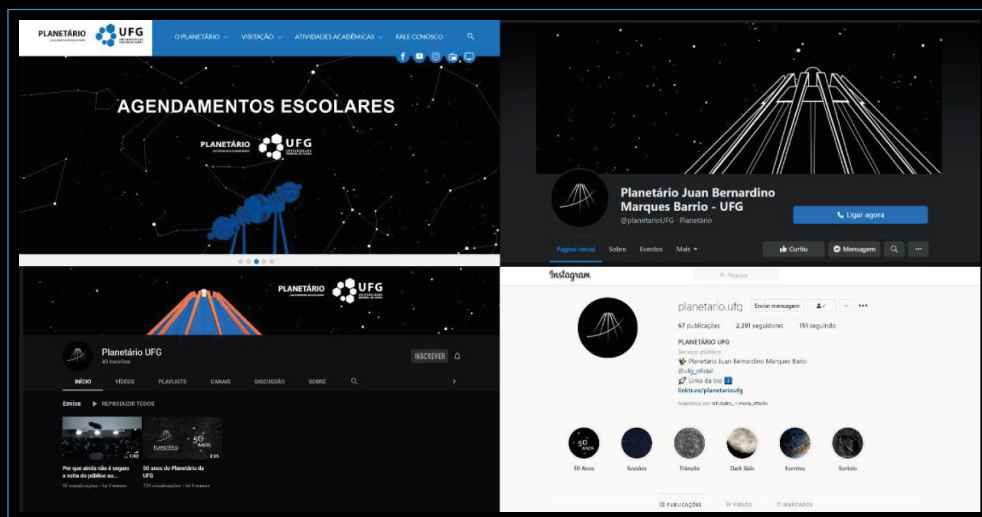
PLANETÁRIO UFG
O PLANETÁRIO VISITAÇÃO ATIVIDADES ACADÊMICAS FALE CONOSCO

AGENDAMENTOS ESCOLARES

PLANETÁRIO UFG

Planetário Juan Bernardino Marques Barrio - UFG
@planetarioUFG · Planetário
Ligar agora
Página inicial Sobre Eventos Mais
Curtiu Mensagem

PLANETÁRIO UFG
Planetário UFG
40 inscritos
INSCREVER
INÍCIO VÍDEOS PLAYLISTS CANAIS DISCUSSÃO SOBRE
Envios REPRODUZIR TODOS
Por que ainda não é seguro a volta do público ao...
50 anos do Planetário da UFG
50 ANOS
3:05

Instagram
Pesquisar
planetario.ufg Enviar mensagem
67 publicações 2.391 seguidores 151 seguindo
PLANETÁRIO UFG
Serviço público
Planetário Juan Bernardino Marques Bario
@ufg_oficial
Links da bio
linktr.ee/planetarioufg
50 Anos Sessões Trânsito Dark Side Eventos Sorteio
PUBLICAÇÕES VÍDEOS MARCADOS